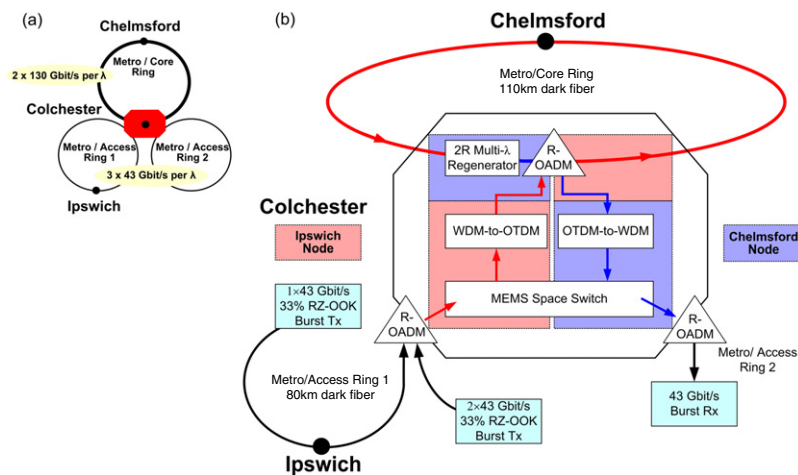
(a)

Chelmsford

Metro / Core Ring

2 x 130 Gbit/s per λ

Colchester

Metro / Access Ring 1

Metro / Access Ring 2

3 x 43 Gbit/s per λ

Ipswich

(b)

Chelmsford

Metro/Core Ring
110km dark fiber

2R Multi-λ Regenerator

R-OADM

Colchester

WDM-to-OTDM

OTDM-to-WDM

Ipswich Node

Chelmsford Node

1×43 Gbit/s
33% RZ-OOK
Burst Tx

MEMS Space Switch

R-OADM

R-OADM

Metro/ Access Ring 2

Metro/Access Ring 1
80km dark fiber

2×43 Gbit/s
33% RZ-OOK
Burst Tx

43 Gbit/s
Burst Rx

Ipswich